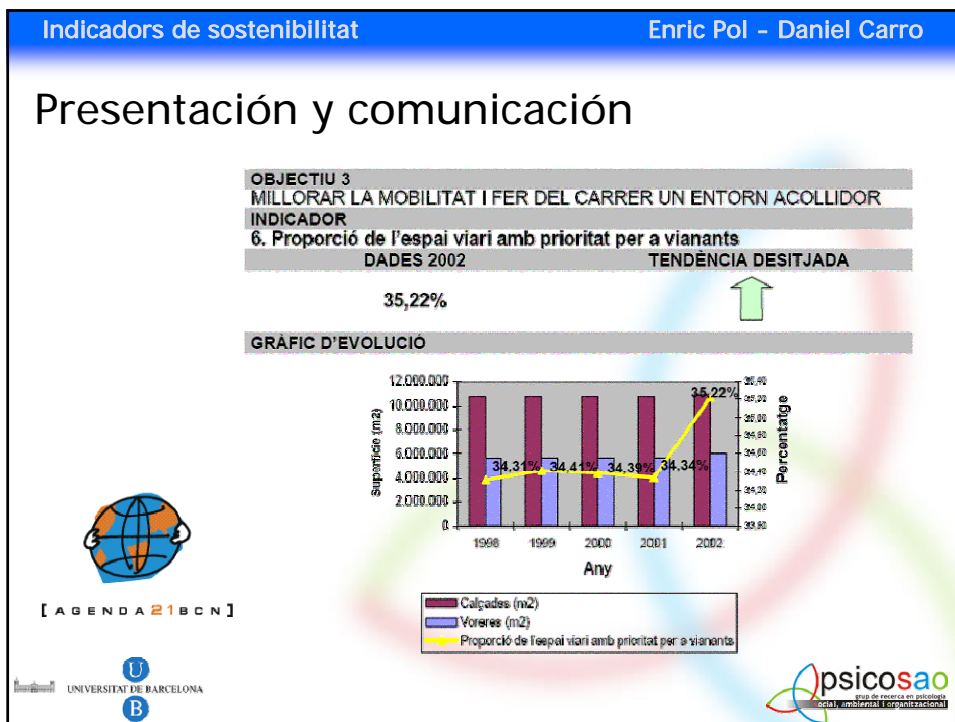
Indicadors de sostenibilitat

Enric Pol - Daniel Carro

Presentación y comunicación

OBJECTIU 3

MILLORAR LA MOBILITAT I FER DEL CARRER UN ENTORN ACOLLIDOR

INDICADOR

6. Proporció de l'espai viari amb prioritat per a vianants

DADES 2002

TENDÈNCIA DESITJADA

35,22%

GRÀFIC D'EVOLUCIÓ

12.000.000
10.000.000
8.000.000
6.000.000
4.000.000
2.000.000
0

Superficie (m2)

34,31% 34,41% 34,39% 34,34% 35,22%

35,40
35,20
35,00
34,80
34,60
34,40
34,20
34,00
33,80

Percentatge

1998 1999 2000 2001 2002

Any

Calçades (m2)
Voreres (m2)
Proporció de l'espai viari amb prioritat per a vianants

[ A G E N D A 2 1 B C N ]

UNIVERSITAT DE BARCELONA

U B

psicosao
grup de recerca en psicologia social, ambiental i organitzacional